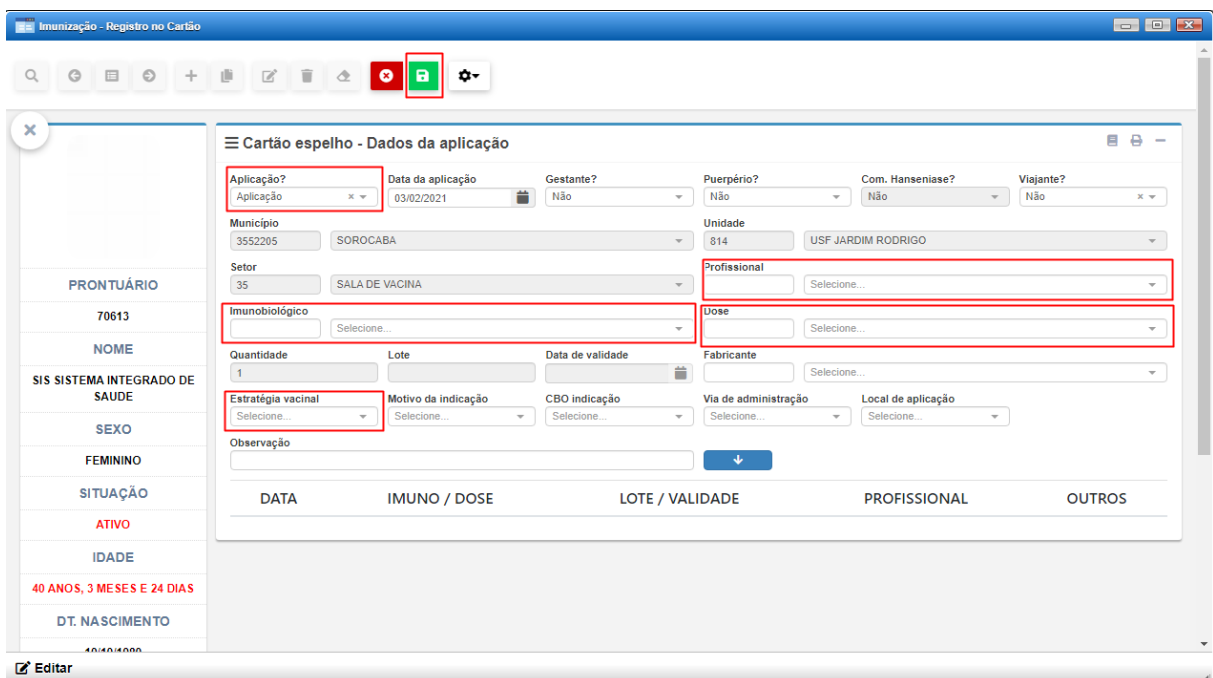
Imunização - Registro no Cartão

☰ Cartão espelho - Dados da aplicação

Aplicação?
Aplicação
Data da aplicação
03/02/2021
Gestante?
Não
Puerpério?
Não
Com. Hanseniase?
Não
Viajante?
Não

Município
3552205
SOROCABA
Unidade
814
USF JARDIM RODRIGO

Setor
35
SALA DE VACINA
Profissional
Selecione...

Imunobiológico
Selecione...
Dose
Selecione...

Quantidade
1
Lote
Data de validade
Fabricante
Selecione...

Estratégia vacinal
Selecione...
Motivo da indicação
Selecione...
CBO indicação
Selecione...
Via de administração
Selecione...
Local de aplicação
Selecione...

Observação

| DATA | IMUNO / DOSE | LOTE / VALIDADE | PROFISSIONAL | OUTROS |
|---|---|---|---|---|

PRONTUÁRIO
70613
NOME
SIS SISTEMA INTEGRADO DE SAUDE
SEXO
FEMININO
SITUAÇÃO
ATIVO
IDADE
40 ANOS, 3 MESES E 24 DIAS
DT. NASCIMENTO
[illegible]

Editar